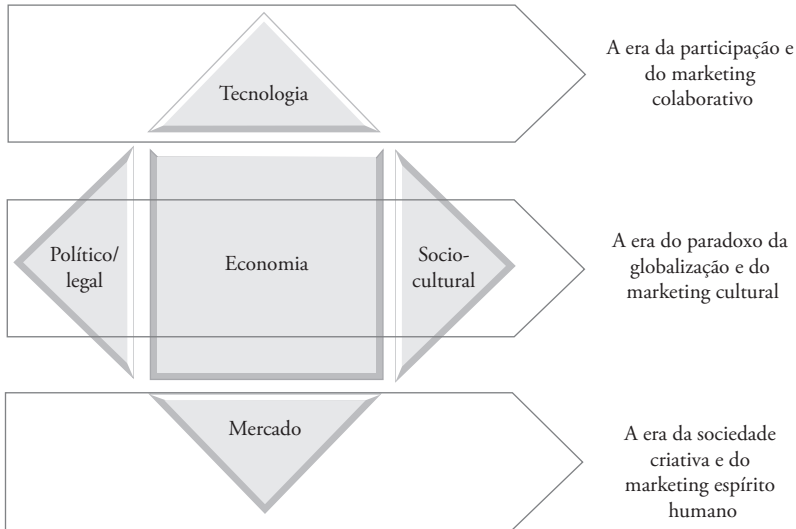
Tecnologia

A era da participação e do marketing colaborativo

Político/legal

Economia

Socio-cultural

A era do paradoxo da globalização e do marketing cultural

Mercado

A era da sociedade criativa e do marketing espírito humano